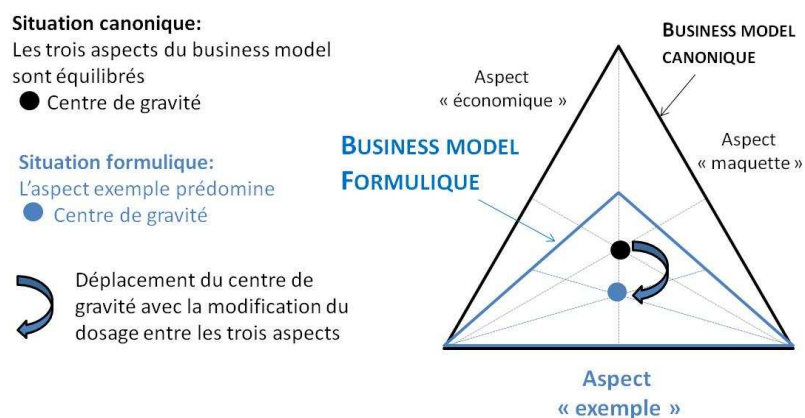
**Situation canonique:**
Les trois aspects du business model sont équilibrés
Centre de gravité

**Situation formulique:**
L'aspect exemple prédomine
Centre de gravité

Déplacement du centre de gravité avec la modification du dosage entre les trois aspects

BUSINESS MODEL CANONIQUE

Aspect « économique »

Aspect « maquette »

BUSINESS MODEL FORMULIQUE

Aspect « exemple »